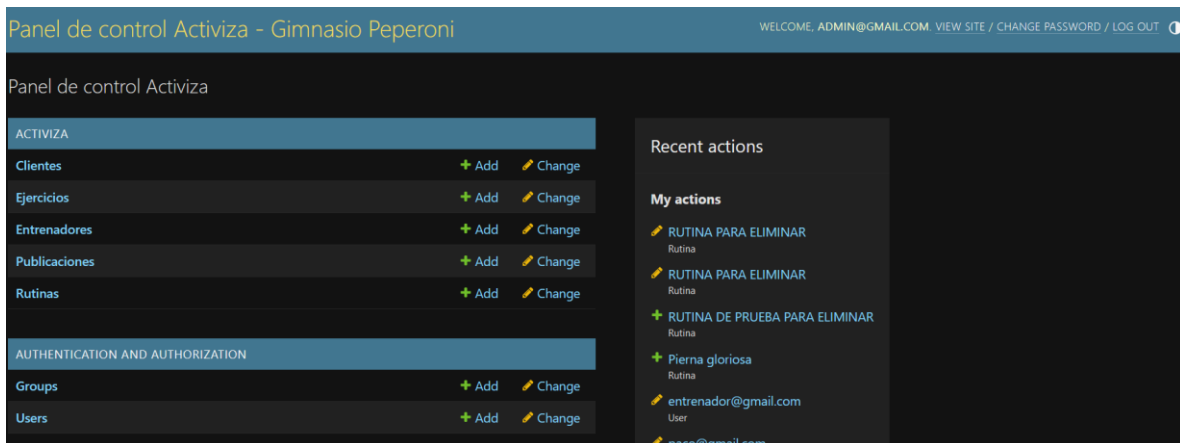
Panel de control Activiza - Gimnasio Peperoni

WELCOME, ADMIN@GMAIL.COM. VIEW SITE / CHANGE PASSWORD / LOG OUT

Panel de control Activiza

| ACTIVIZA | | |
|---|---|---|
| Clientes | + Add | Change |
| Ejercicios | + Add | Change |
| Entrenadores | + Add | Change |
| Publicaciones | + Add | Change |
| Rutinas | + Add | Change |

| AUTHENTICATION AND AUTHORIZATION | | |
|---|---|---|
| Groups | + Add | Change |
| Users | + Add | Change |

Recent actions

My actions

RUTINA PARA ELIMINAR
Rutina

RUTINA PARA ELIMINAR
Rutina

RUTINA DE PRUEBA PARA ELIMINAR
Rutina

Pierna gloriosa
Rutina

entrenador@gmail.com
User

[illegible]@gmail.com